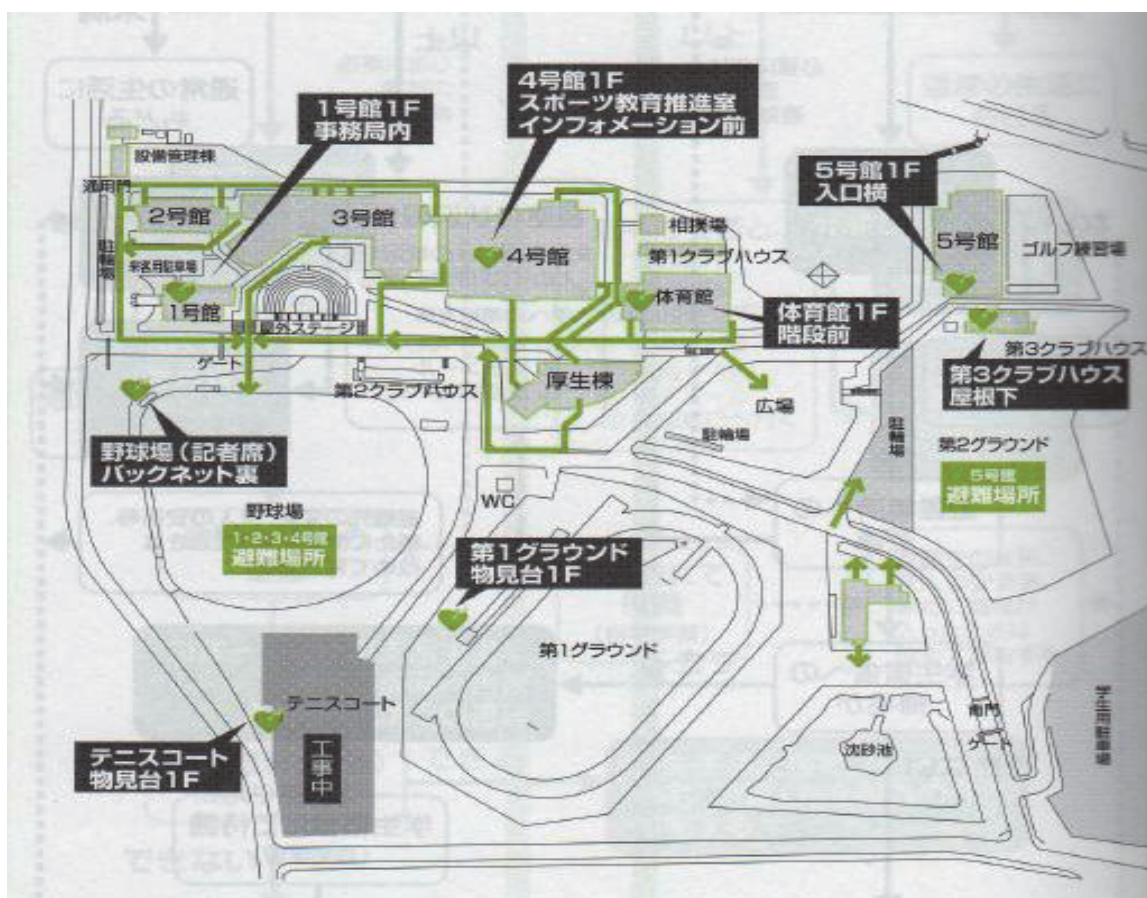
4号館1F
スポーツ教育推進室
インフォメーション前

1号館1F
事務局内

設備管理棟
通用門
2号館
3号館
駐輪場
来客用駐車場
1号館
屋外ステージ
ゲート
4号館
相撲場
第1クラブハウス
体育館
体育館1F
階段前
5号館1F
入口横
5号館
ゴルフ練習場
第3クラブハウス
第3クラブハウス
屋根下
第2クラブハウス
厚生棟
広場
駐輪場
駐輪場
第2グラウンド
5号館
避難場所
野球場（記者席）
バックネット裏
野球場
1・2・3・4号館
避難場所
WC
第1グラウンド
物見台1F
第1グラウンド
テニスコート
工事中
テニスコート
物見台1F
南門
ゲート
沈砂池
学生用駐車場